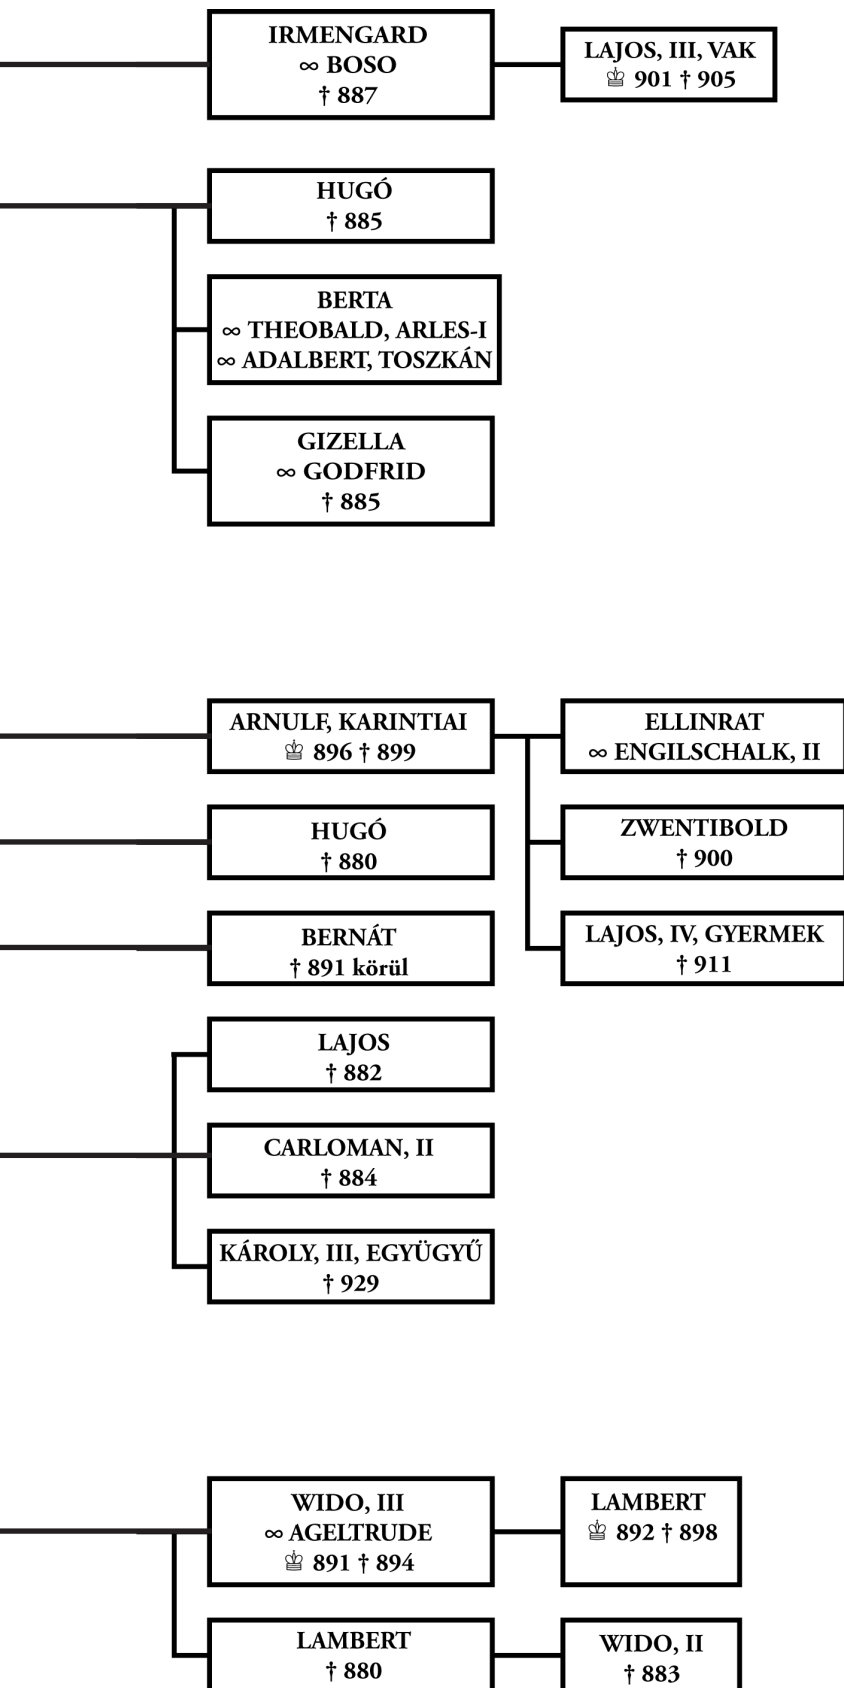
IRMENGARD
∞ BOSO
† 887

LAJOS, III, VAK
♔ 901 † 905

HUGÓ
† 885

BERTA
∞ THEOBALD, ARLES-I
∞ ADALBERT, TOSZKÁN

GIZELLA
∞ GODFRID
† 885

ARNULF, KARINTIAI
♔ 896 † 899

ELLINRAT
∞ ENGILSCHALK, II

HUGÓ
† 880

ZWENTIBOLD
† 900

BERNÁT
† 891 körül

LAJOS, IV, GYERMEK
† 911

LAJOS
† 882

CARLOMAN, II
† 884

KÁROLY, III, EGYÜGYŰ
† 929

WIDO, III
∞ AGELTRUDE
♔ 891 † 894

LAMBERT
♔ 892 † 898

LAMBERT
† 880

WIDO, II
† 883